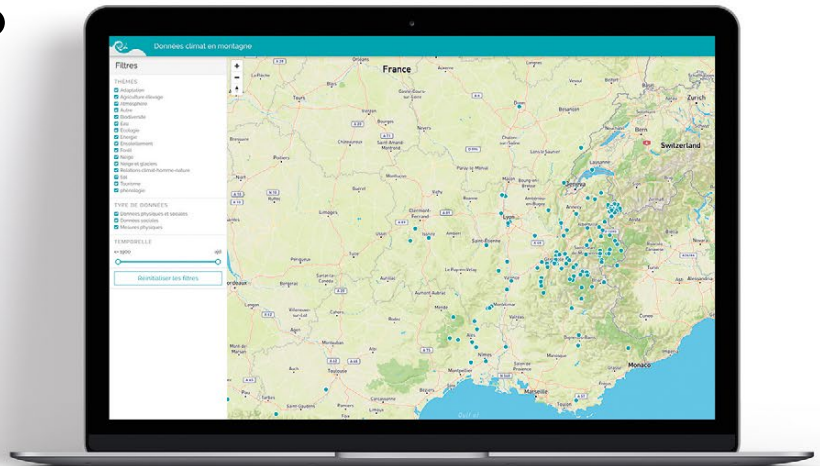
Données climat en montagne

Filtres

THÈMES
Adaptation
Agriculture élevage
Atmosphère
Autre
Biodiversité
Eau
Écologie
Énergie
Enneigement
Forêt
Neige
Neige et glaciers
Relations climat-homme-nature
Sol
Tourisme
phénologie

TYPE DE DONNÉES
Données physiques et sociales
Données sociales
Mesures physiques

TEMPORELLE
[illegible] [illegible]

Réinitialiser les filtres

France
Switzerland
Zurich
Bern
Paris
Tours
Orléans
Dijon
Besançon
Lausanne
Genève
Annecy
Lyon
Clermont-Ferrand
Limoges
Grenoble
Saint-Étienne
Bordeaux
Toulouse
Nîmes
Montpellier
Marseille
Monaco